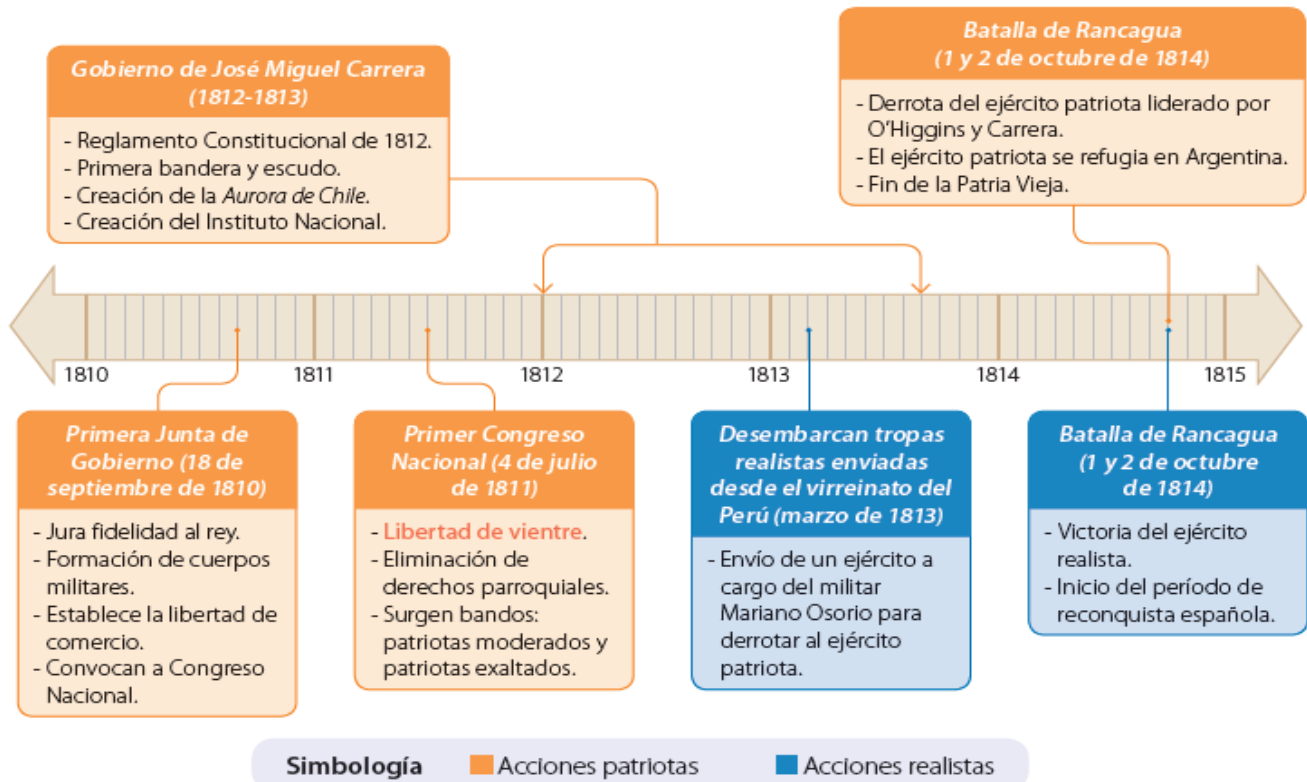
Gobierno de José Miguel Carrera (1812-1813)

- Reglamento Constitucional de 1812.
- Primera bandera y escudo.
- Creación de la *Aurora de Chile*.
- Creación del Instituto Nacional.

Batalla de Rancagua (1 y 2 de octubre de 1814)

- Derrota del ejército patriota liderado por O'Higgins y Carrera.
- El ejército patriota se refugia en Argentina.
- Fin de la Patria Vieja.

1810 1811 1812 1813 1814 1815

Primera Junta de Gobierno (18 de septiembre de 1810)

- Jura fidelidad al rey.
- Formación de cuerpos militares.
- Establece la libertad de comercio.
- Convocan a Congreso Nacional.

Primer Congreso Nacional (4 de julio de 1811)

- Libertad de vientre.
- Eliminación de derechos parroquiales.
- Surgen bandos: patriotas moderados y patriotas exaltados.

Desembarcan tropas realistas enviadas desde el virreinato del Perú (marzo de 1813)

- Envío de un ejército a cargo del militar Mariano Osorio para derrotar al ejército patriota.

Batalla de Rancagua (1 y 2 de octubre de 1814)

- Victoria del ejército realista.
- Inicio del período de reconquista española.

Simbología Acciones patriotas Acciones realistas